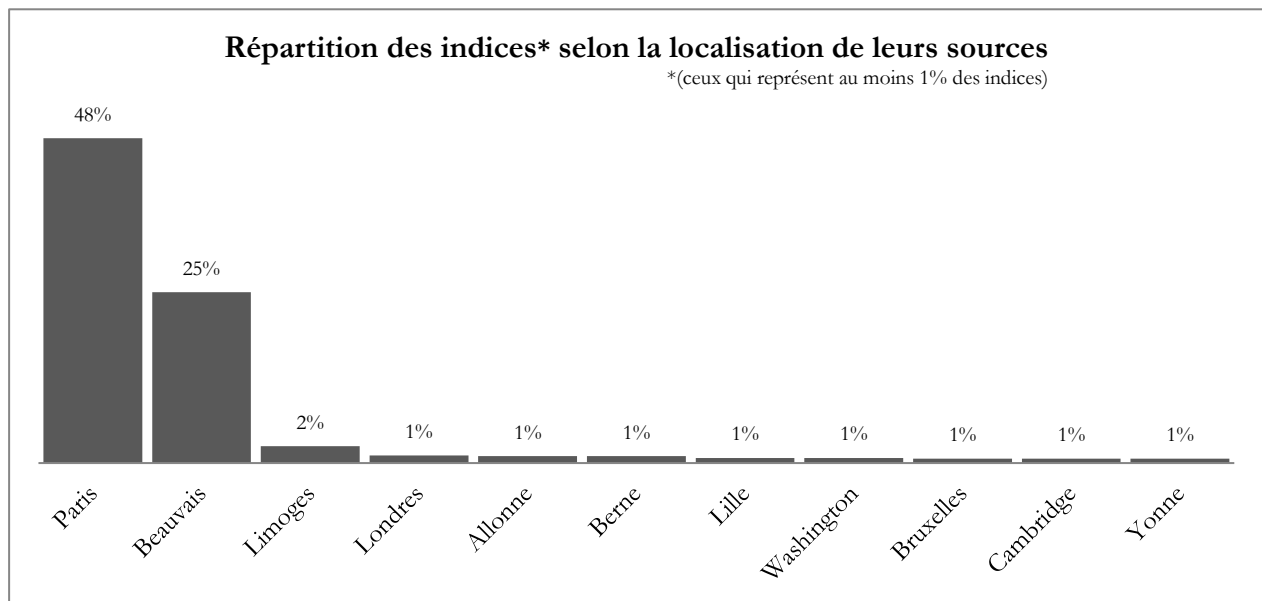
Répartition des indices* selon la localisation de leurs sources
*(ceux qui représent au moins 1% des indices)

| Paris | Beauvais | Limoges | Londres | Allonne | Berne | Lille | Washington | Bruxelles | Cambridge | Yonne |
|---|---|---|---|---|---|---|---|---|---|---|
| 48% | 25% | 2% | 1% | 1% | 1% | 1% | 1% | 1% | 1% | 1% |